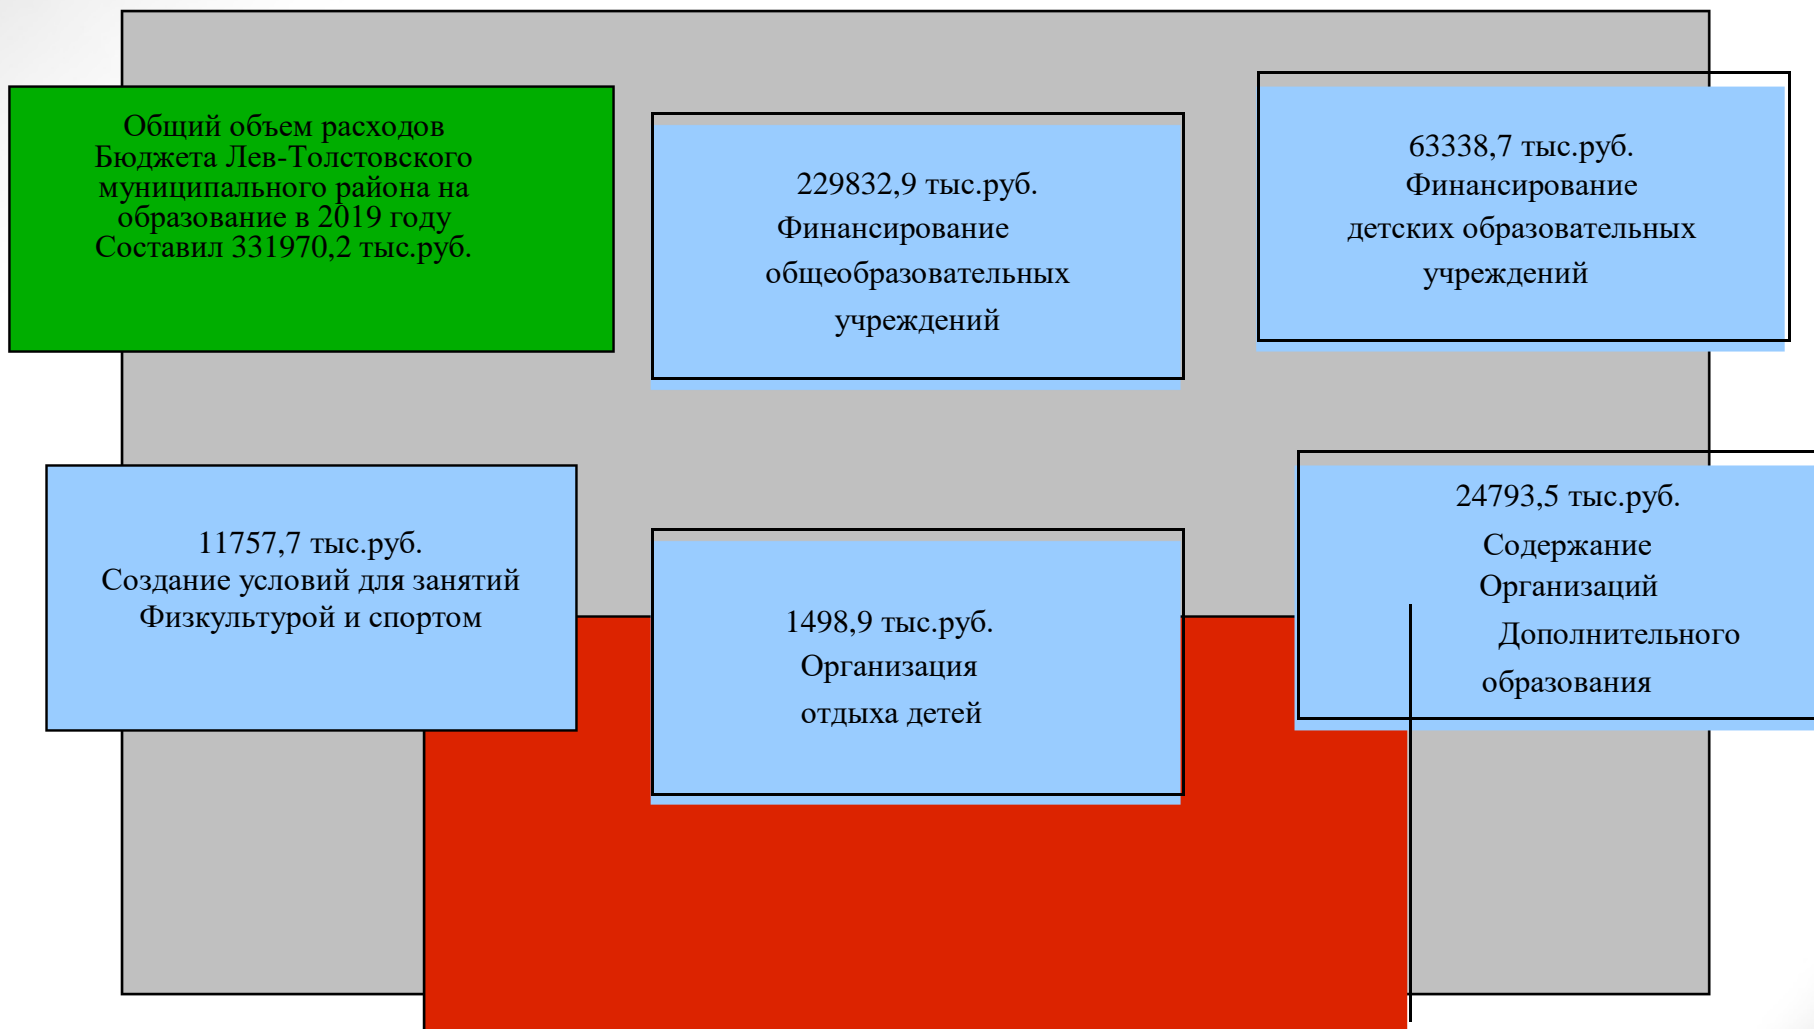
Общий объем расходов Бюджета Лев-Толстовского муниципального района на образование в 2019 году Составил 331970,2 тыс.руб.

229832,9 тыс.руб. Финансирование общеобразовательных учреждений

63338,7 тыс.руб. Финансирование детских образовательных учреждений

11757,7 тыс.руб. Создание условий для занятий Физкультурой и спортом

1498,9 тыс.руб. Организация отдыха детей

24793,5 тыс.руб. Содержание Организаций Дополнительного образования